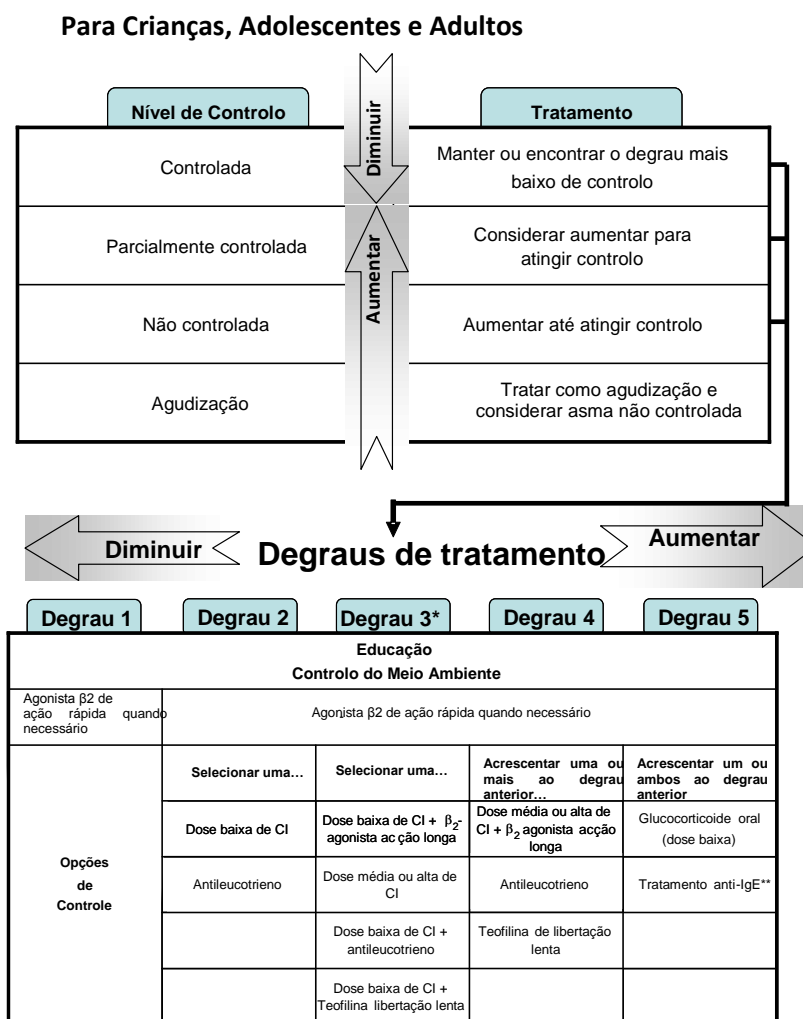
**Para Crianças, Adolescentes e Adultos**

| Nível de Controlo | Tratamento |
|---|---|
| Controlada | Manter ou encontrar o degrau mais baixo de controlo |
| Parcialmente controlada | Considerar aumentar para atingir controlo |
| Não controlada | Aumentar até atingir controlo |
| Agudização | Tratar como agudização e considerar asma não controlada |

Diminuir

Aumentar

Diminuir **Degraus de tratamento** Aumentar

Degrau 1 Degrau 2 Degrau 3* Degrau 4 Degrau 5

| Educação<br>Controlo do Meio Ambiente | | | | |
|---|---|---|---|---|
| Agonista β2 de ação rápida quando necessário | Agonista β2 de ação rápida quando necessário | | | |
| Opções de Controle | Selecionar uma… | Selecionar uma… | Acrescentar uma ou mais ao degrau anterior… | Acrescentar um ou ambos ao degrau anterior |
| | Dose baixa de CI | Dose baixa de CI + $\beta_2$-agonista acção longa | Dose média ou alta de CI + $\beta_2$ agonista acção longa | Glucocorticoide oral (dose baixa) |
| | Antileucotrieno | Dose média ou alta de CI | Antileucotrieno | Tratamento anti-IgE** |
| | | Dose baixa de CI + antileucotrieno | Teofilina de libertação lenta | |
| | | Dose baixa de CI + Teofilina libertação lenta | | |